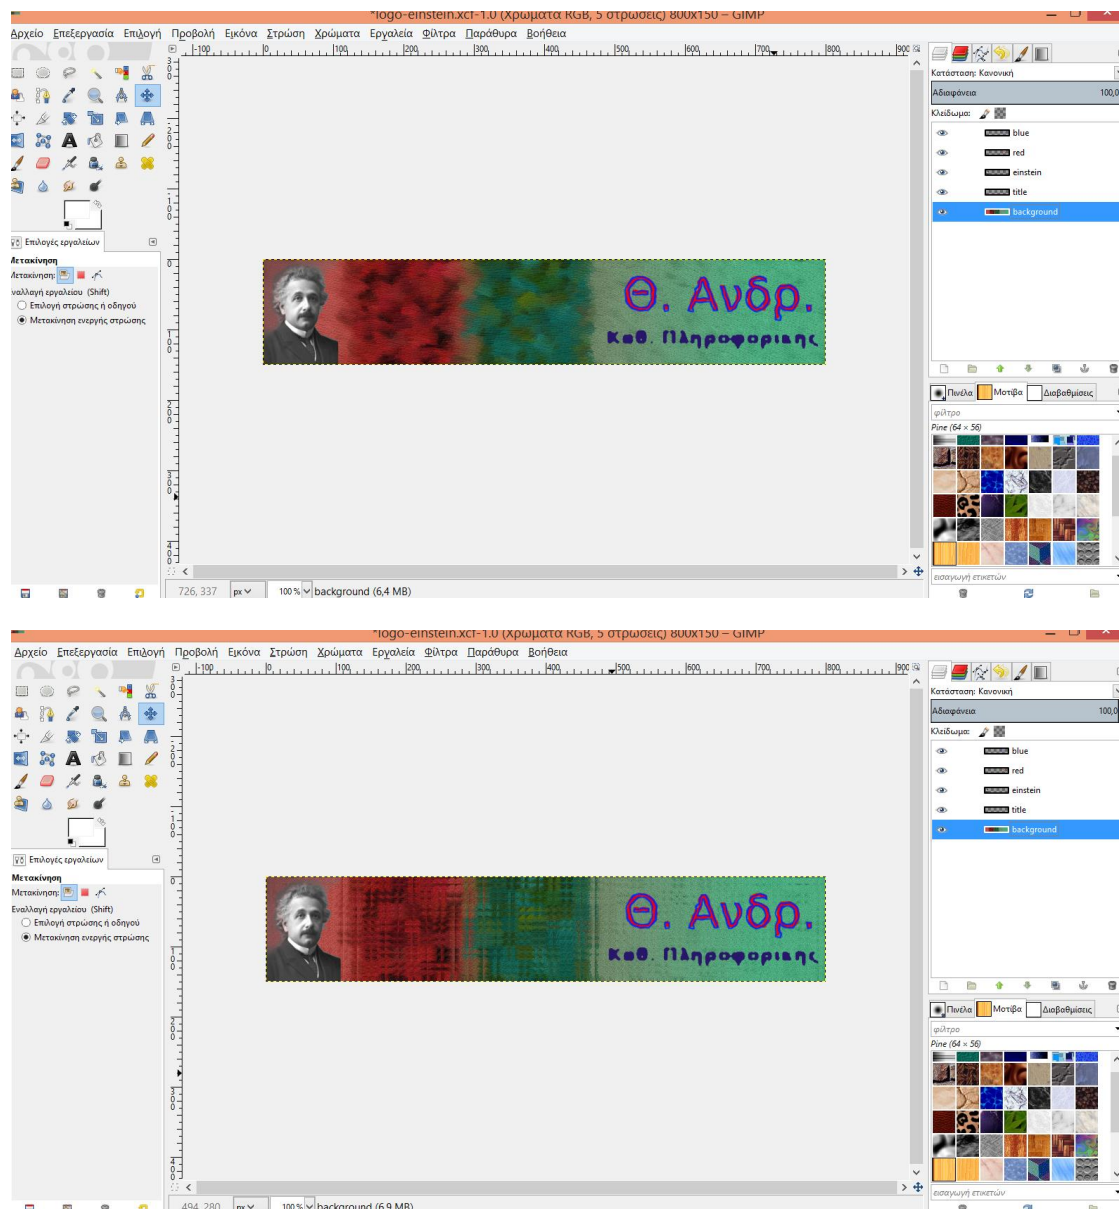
*logo-einstein.xcf-1.0 (χρώματα RGB, 5 στρώσεις) 800x150 – GIMP

Αρχείο Επεξεργασία Επιλογή Προβολή Εικόνα Στρώση Χρώματα Εργαλεία Φίλτρα Παράθυρα Βοήθεια

-100 0 100 200 300 400 500 600 700 800 900

Επιλογές εργαλείων

Μετακίνηση
Μετακίνηση:
Εναλλαγή εργαλείου (Shift)
Επιλογή στρώσης ή οδηγού
Μετακίνηση ενεργής στρώσης

Θ. Ανδρ.
Καθ. Πληροφορικης

726, 337 px 100 % background (6,4 MB)

Κατάσταση: Κανονική
Αδιαφάνεια 100,0
Κλείδωμα:
blue
red
einstein
title
background

Πινέλα Μοτίβα Διαβαθμίσεις
φίλτρο
Pine (64 × 56)
εισαγωγή ετικετών

*logo-einstein.xcf-1.0 (χρώματα RGB, 5 στρώσεις) 800x150 – GIMP

Αρχείο Επεξεργασία Επιλογή Προβολή Εικόνα Στρώση Χρώματα Εργαλεία Φίλτρα Παράθυρα Βοήθεια

-100 0 100 200 300 400 500 600 700 800 900

Επιλογές εργαλείων

Μετακίνηση
Μετακίνηση:
Εναλλαγή εργαλείου (Shift)
Επιλογή στρώσης ή οδηγού
Μετακίνηση ενεργής στρώσης

Θ. Ανδρ.
Καθ. Πληροφορικης

494, 280 px 100 % background (6,9 MB)

Κατάσταση: Κανονική
Αδιαφάνεια 100,0
Κλείδωμα:
blue
red
einstein
title
background

Πινέλα Μοτίβα Διαβαθμίσεις
φίλτρο
Pine (64 × 56)
εισαγωγή ετικετών